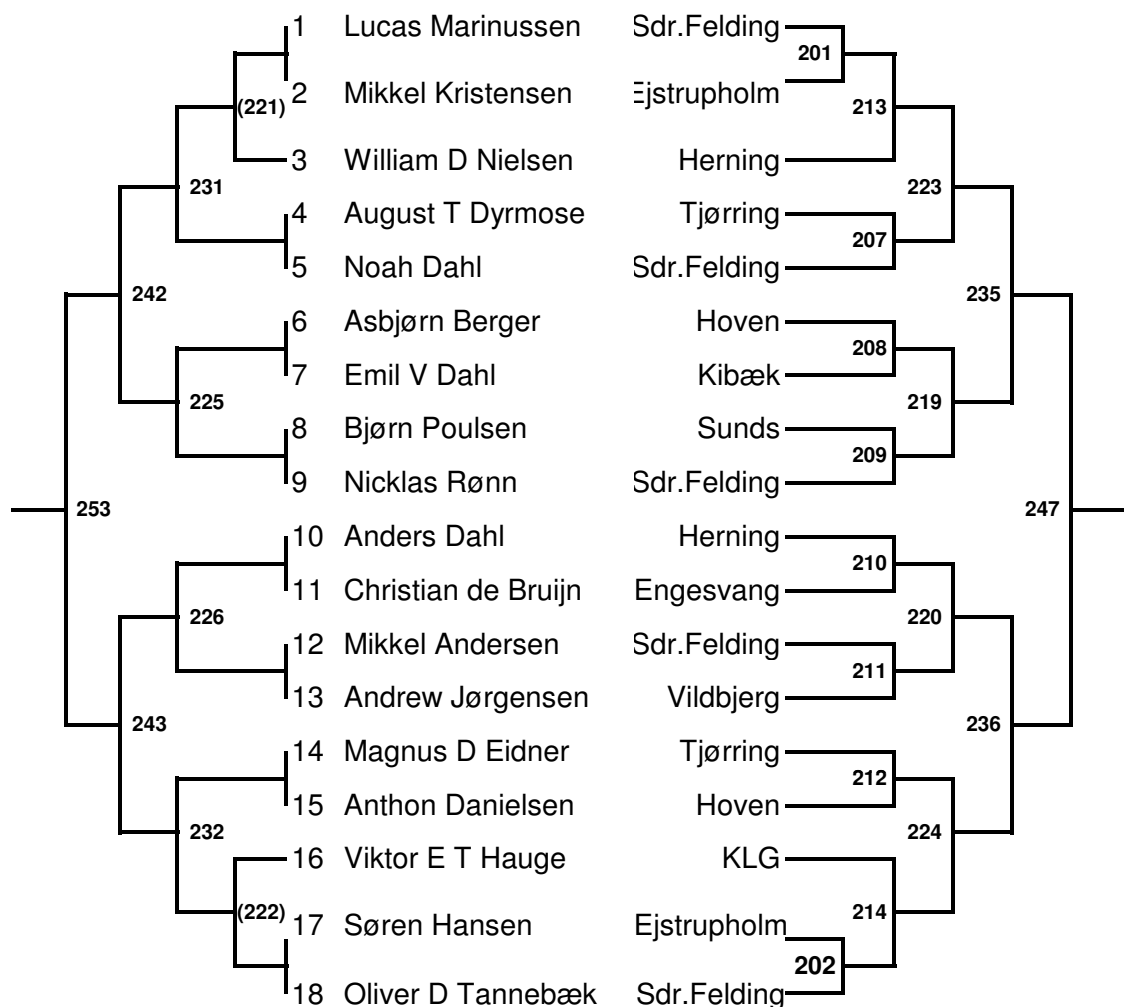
| | | |
|---|---|---|
| 1 | Lucas Marinussen | Sdr.Felding |
| 2 | Mikkel Kristensen | Ejstrupholm |
| 3 | William D Nielsen | Herning |
| 4 | August T Dyrmose | Tjørring |
| 5 | Noah Dahl | Sdr.Felding |
| 6 | Asbjørn Berger | Hoven |
| 7 | Emil V Dahl | Kibæk |
| 8 | Bjørn Poulsen | Sunds |
| 9 | Nicklas Rønn | Sdr.Felding |
| 10 | Anders Dahl | Herning |
| 11 | Christian de Bruijn | Engesvang |
| 12 | Mikkel Andersen | Sdr.Felding |
| 13 | Andrew Jørgensen | Vildbjerg |
| 14 | Magnus D Eidner | Tjørring |
| 15 | Anthon Danielsen | Hoven |
| 16 | Viktor E T Hauge | KLG |
| 17 | Søren Hansen | Ejstrupholm |
| 18 | Oliver D Tannebæk | Sdr.Felding |

(221) 231 242 225 253 226 243 232 (222)

201 213 223 207 235 208 219 209 247 210 220 211 236 212 224 214 202